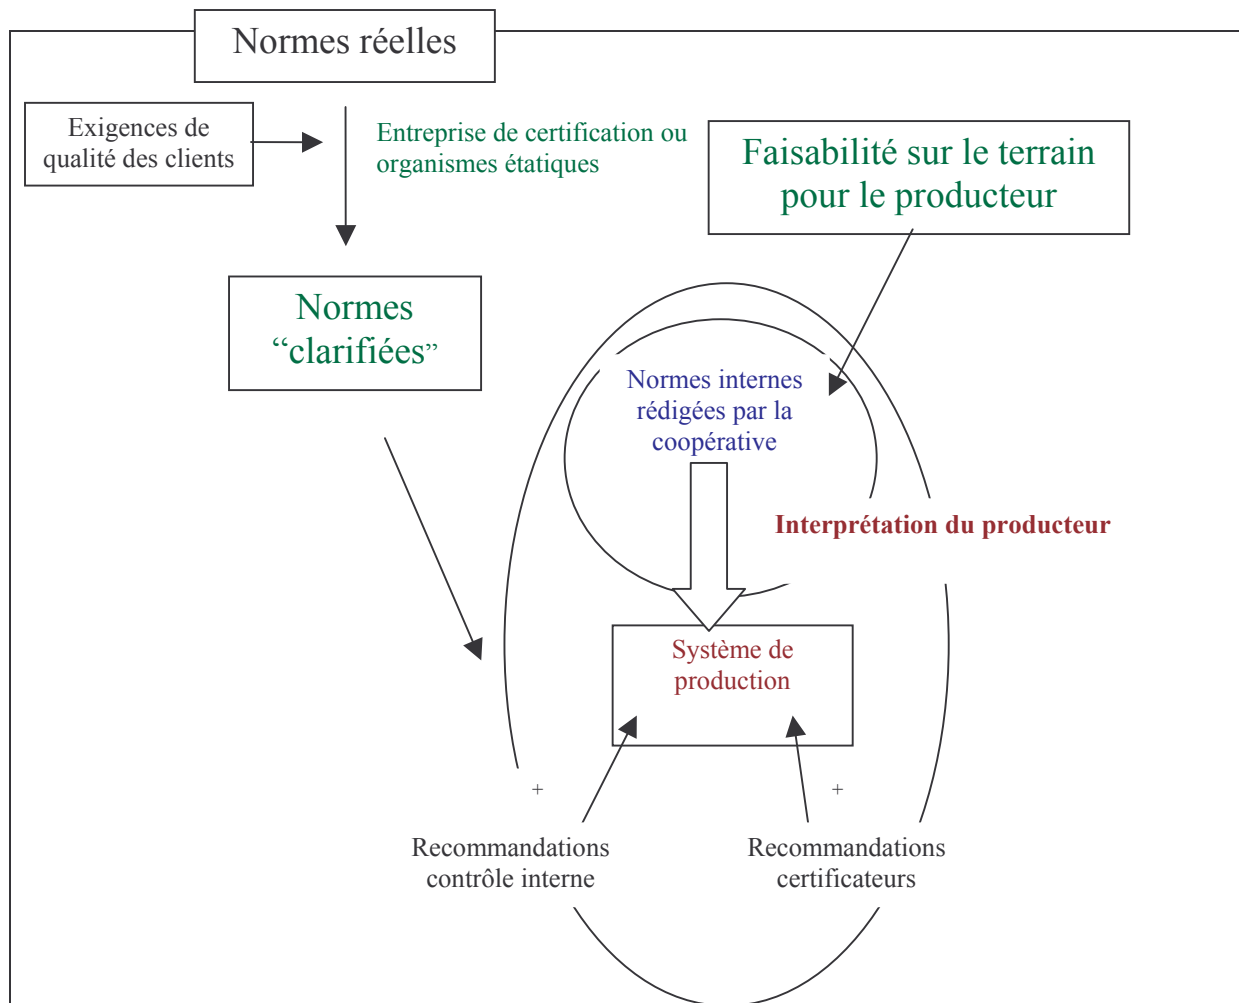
Normes réelles

Exigences de qualité des clients

Entreprise de certification ou organismes étatiques

Faisabilité sur le terrain pour le producteur

Normes “clarifiées”

Normes internes rédigées par la coopérative

Interprétation du producteur

Système de production

+

+

Recommandations contrôle interne

Recommandations certificateurs